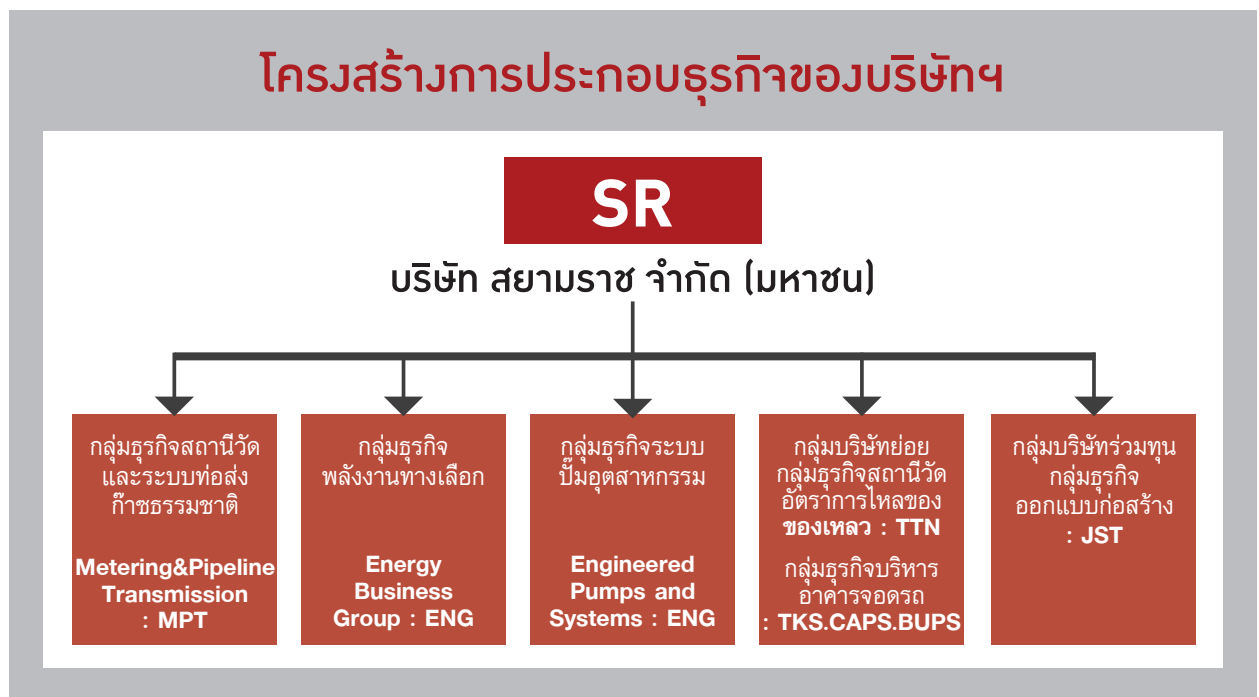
โครงสร้างการประกอบธุรกิจของบริษัทฯ

SR

บริษัท สยามราช จำกัด (มหาชน)

กลุ่มธุรกิจสถานีวัดและระบบท่อส่งก๊าซธรรมชาติ

Metering&Pipeline Transmission : MPT

กลุ่มธุรกิจพลังงานทางเลือก

Energy Business Group : ENG

กลุ่มธุรกิจระบบปั๊มอุตสาหกรรม

Engineered Pumps and Systems : ENG

กลุ่มบริษัทย่อย กลุ่มธุรกิจสถานีวัดอัตราการไหลของของเหลว : TTN

กลุ่มธุรกิจบริหารอาคารจอดรถ : TKS.CAPS.BUPS

กลุ่มบริษัทร่วมทุน กลุ่มธุรกิจออกแบบก่อสร้าง : JST